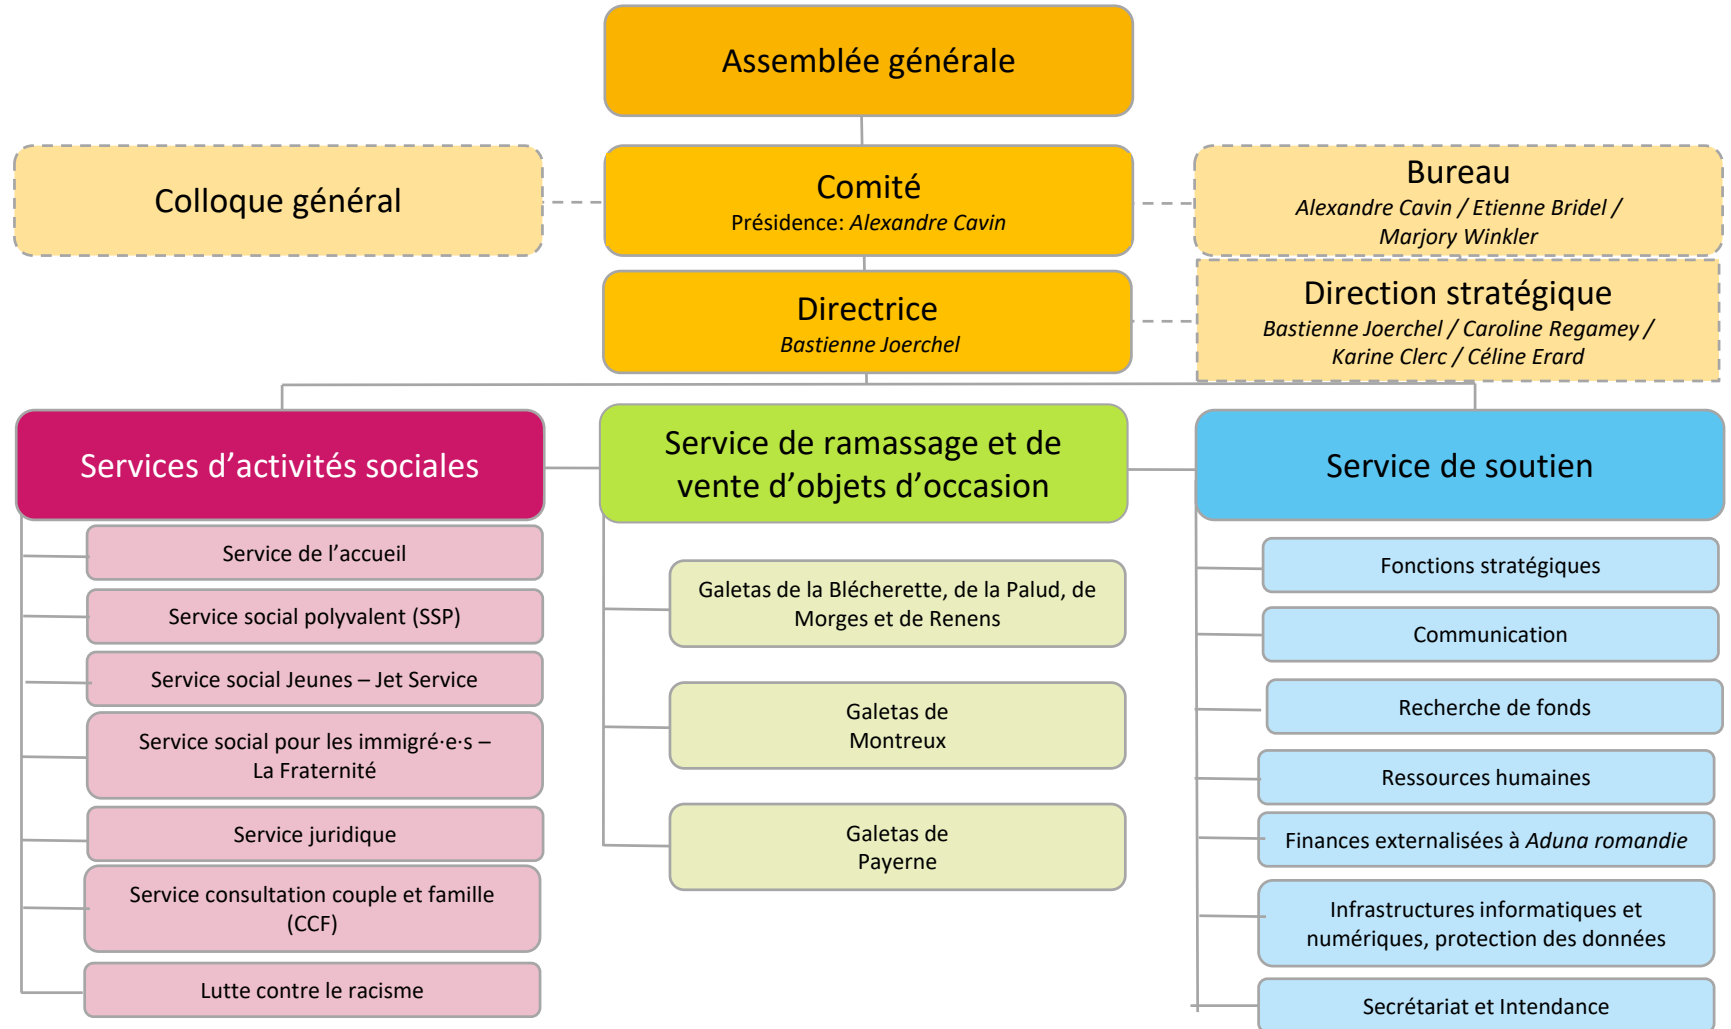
Assemblée générale

Colloque général

Comité
Présidence: *Alexandre Cavin*

Bureau
*Alexandre Cavin / Etienne Bridel / Marjory Winkler*

Directrice
*Bastienne Joerchel*

Direction stratégique
*Bastienne Joerchel / Caroline Regamey / Karine Clerc / Céline Erard*

Services d'activités sociales

Service de l'accueil

Service social polyvalent (SSP)

Service social Jeunes – Jet Service

Service social pour les immigré·e·s – La Fraternité

Service juridique

Service consultation couple et famille (CCF)

Lutte contre le racisme

Service de ramassage et de vente d'objets d'occasion

Galetas de la Blécherette, de la Palud, de Morges et de Renens

Galetas de Montreux

Galetas de Payerne

Service de soutien

Fonctions stratégiques

Communication

Recherche de fonds

Ressources humaines

Finances externalisées à *Aduna romandie*

Infrastructures informatiques et numériques, protection des données

Secrétariat et Intendance